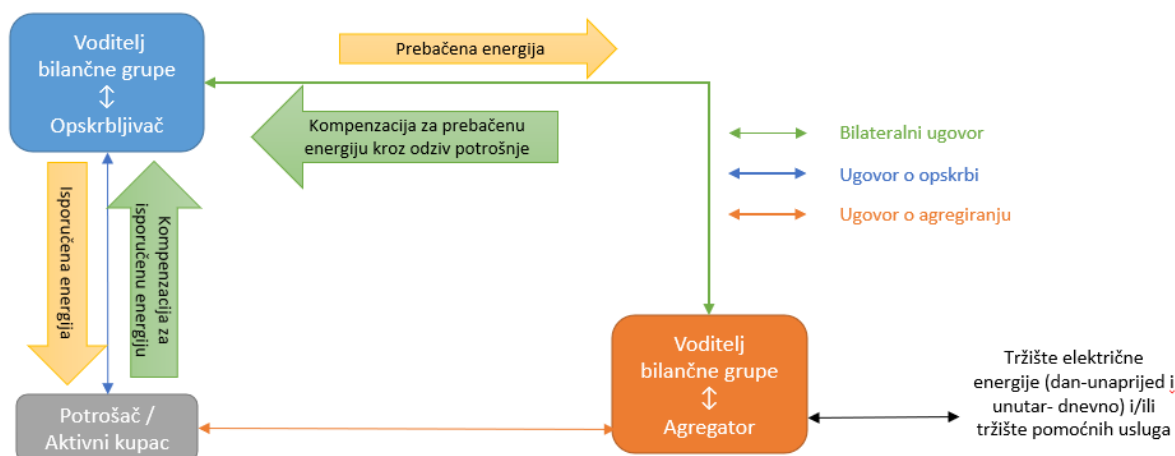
Voditelj bilančne grupe
↕
Opskrbljivač

Prebačena energija

Kompenzacija za prebačenu energiju kroz odziv potrošnje

Bilateralni ugovor

Ugovor o opskrbi

Ugovor o agregiranju

Isporučena energija

Kompenzacija za isporučenu energiju

Voditelj bilančne grupe
↕
Agregator

Tržište električne energije (dan-unaprijed i unutar- dnevno) i/ili tržište pomoćnih usluga

Potrošač / Aktivni kupac